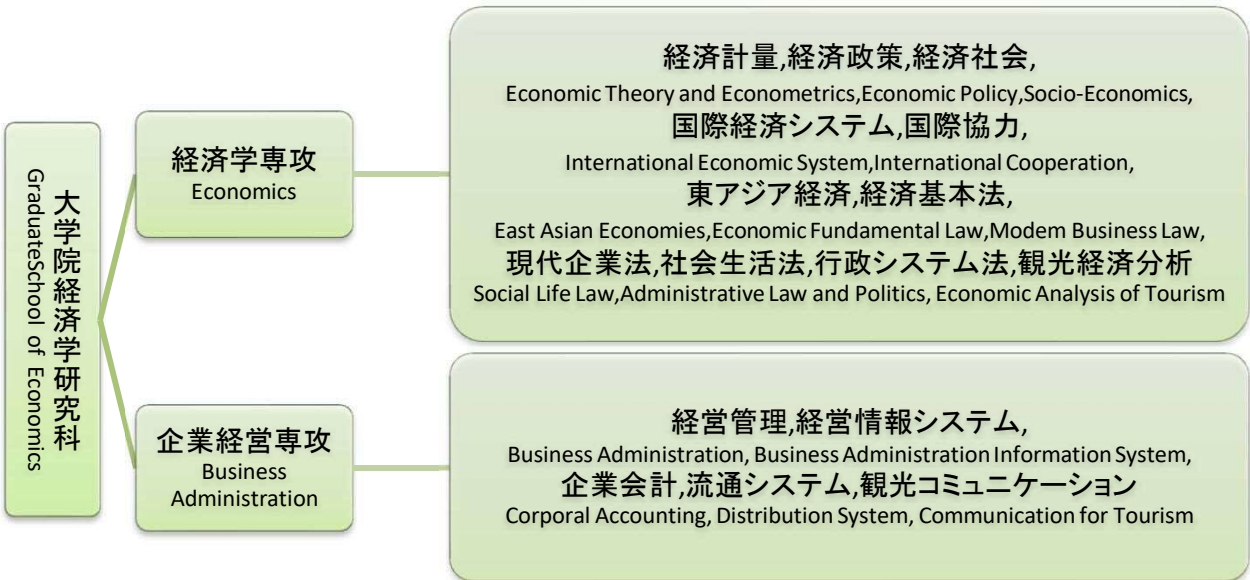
大学院経済学研究科
GraduateSchool of Economics

経済学専攻
Economics

経済計量,経済政策,経済社会,
Economic Theory and Econometrics,Economic Policy,Socio-Economics,
国際経済システム,国際協力,
International Economic System,International Cooperation,
東アジア経済,経済基本法,
East Asian Economies,Economic Fundamental Law,Modem Business Law,
現代企業法,社会生活法,行政システム法,観光経済分析
Social Life Law,Administrative Law and Politics, Economic Analysis of Tourism

企業経営専攻
Business Administration

経営管理,経営情報システム,
Business Administration, Business Administration Information System,
企業会計,流通システム,観光コミュニケーション
Corporal Accounting, Distribution System, Communication for Tourism